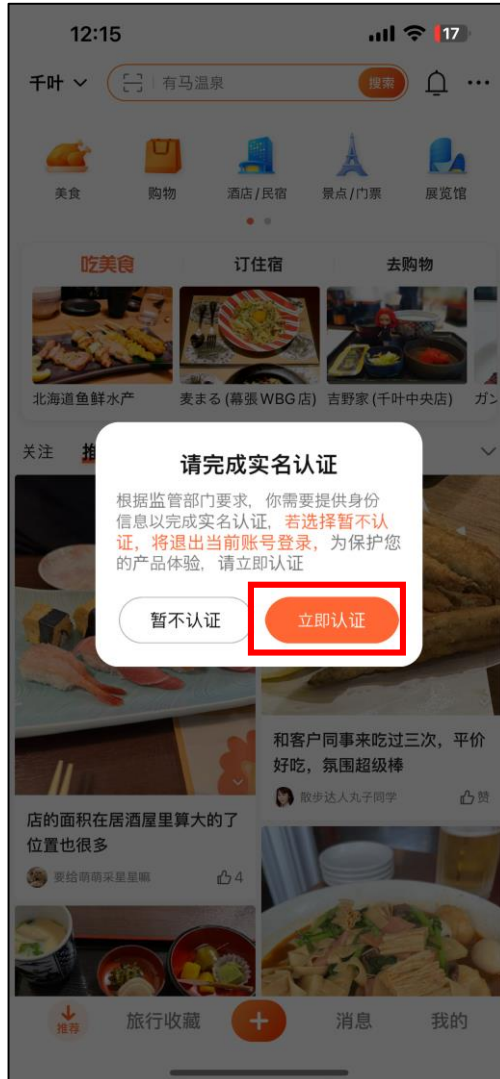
12:15
17

千叶
有马温泉
搜索

美食
购物
酒店 / 民宿
景点 / 门票
展览馆

吃美食
订住宿
去购物

北海道鱼鲜水产
麦まる (幕張 WBG 店)
吉野家 (千叶中央店)
ガン

关注
推

请完成实名认证

根据监管部门要求，你需要提供身份信息以完成实名认证，若选择暂不认证，将退出当前账号登录，为保护您的产品体验，请立即认证

暂不认证
立即认证

和客户同事来吃过三次，平价好吃，氛围超级棒
散步达人丸子同学
赞

店的面积在居酒屋里算大的了位置也很多
要给萌萌采星星㖿
4

推荐
旅行收藏
+
消息
我的